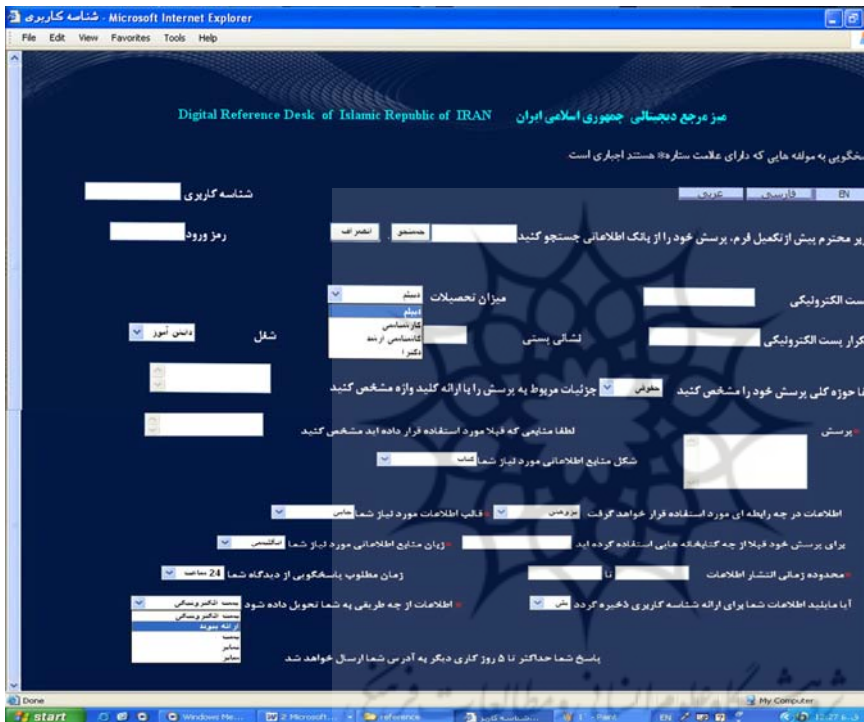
شناسه کاربری - Microsoft Internet Explorer

File Edit View Favorites Tools Help

Digital Reference Desk of Islamic Republic of IRAN میز مرجع دیجیتالی جمهوری اسلامی ایران

پاسخگویی به مولفه هایی که دارای علامت ستاره* هستند اجباری است

شناسه کاربری

EN فارسی عربی

رمز ورود

کاربر محترم پیش از تکمیل فرم، پرسش خود را از بانک اطلاعاتی جستجو کنید جستجو انصراف

پست الکترونیکی

میزان تحصیلات دیپلم

دیپلم
کارشناسی
کارشناسی ارشد
دکترا

تکرار پست الکترونیکی

نشانی پستی

شغل دانش آموز

لطفا حوزه کلی پرسش خود را مشخص کنید حقوقی جزئیات مربوط به پرسش را با ارائه کلید واژه مشخص کنید

لطفا منابعی که قبلا مورد استفاده قرار داده اید مشخص کنید

*پرسش

شکل منابع اطلاعاتی مورد نیاز شما کتاب

اطلاعات در چه رابطه ای مورد استفاده قرار خواهد گرفت پژوهشی *قالب اطلاعات مورد نیاز شما چاپی

برای پرسش خود قبلا از چه کتابخانه هایی استفاده کرده اید *زبان منابع اطلاعاتی مورد نیاز شما انگلیسی

*محدوده زمانی انتشار اطلاعات تا زمان مطلوب پاسخگویی از دیدگاه شما 24 ساعت

آیا مایلید اطلاعات شما برای ارائه شناسه کاربری ذخیره گردد بلی * اطلاعات از چه طریقی به شما تحویل داده شود پست الکترونیکی

پست الکترونیکی
ارائه پیوند
نمابر
پست
سایر

پاسخ شما حداکثر تا 5 روز کاری دیگر به آدرس شما ارسال خواهد شد

Done My Computer

start Windows Me... 2 Microsoft... reference شناسه کاربری 1 - Paint EN